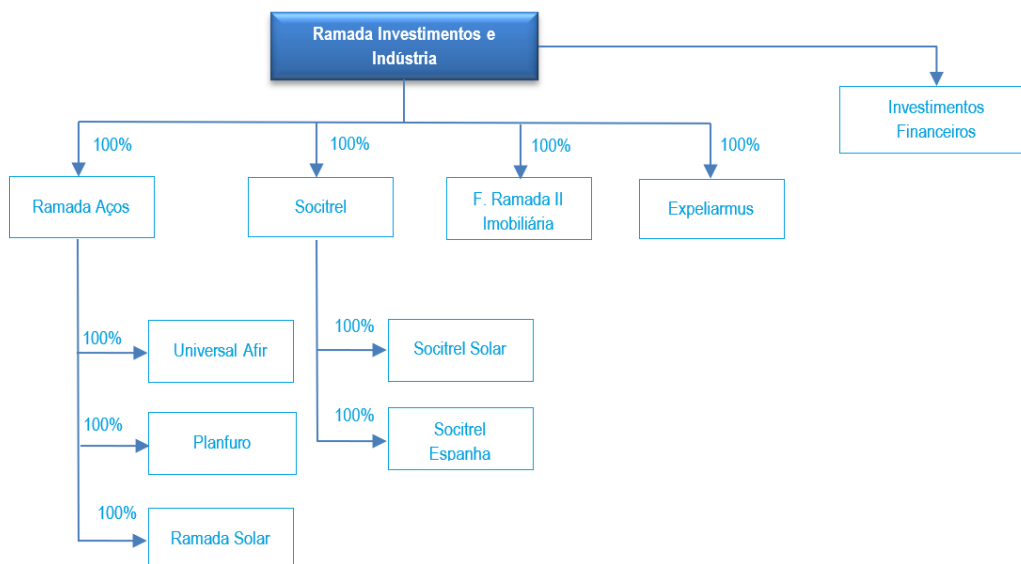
Ramada Investimentos e Indústria

Investimentos Financeiros

100%

Ramada Aços

100%

Socitrel

100%

F. Ramada II Imobiliária

100%

Expeliarmus

100%

Universal Afir

100%

Planfuro

100%

Ramada Solar

100%

Socitrel Solar

100%

Socitrel Espanha